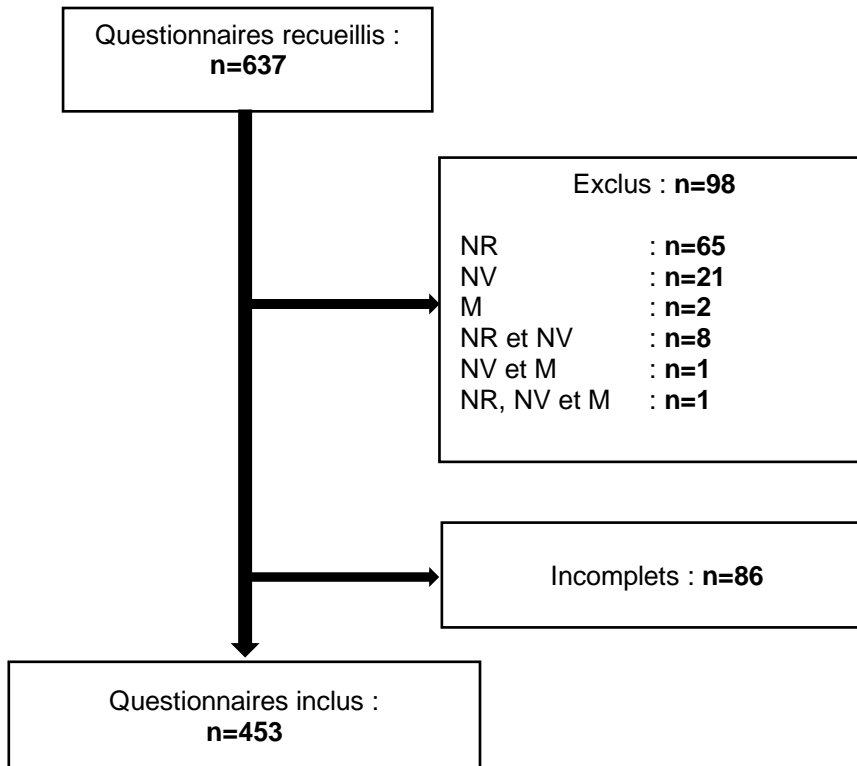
Questionnaires recueillis :
**n=637**

Exclus : **n=98**

NR : **n=65**
NV : **n=21**
M : **n=2**
NR et NV : **n=8**
NV et M : **n=1**
NR, NV et M : **n=1**

Incomplets : **n=86**

Questionnaires inclus :
**n=453**